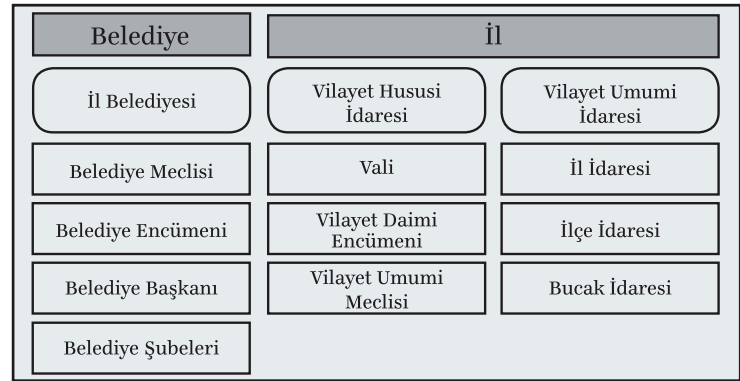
Belediye

İl

İl Belediyesi

Vilayet Hususi İdaresi

Vilayet Umumi İdaresi

Belediye Meclisi

Vali

İl İdaresi

Belediye Encümeni

Vilayet Daimi Encümeni

İlçe İdaresi

Belediye Başkanı

Vilayet Umumi Meclisi

Bucak İdaresi

Belediye Şubeleri